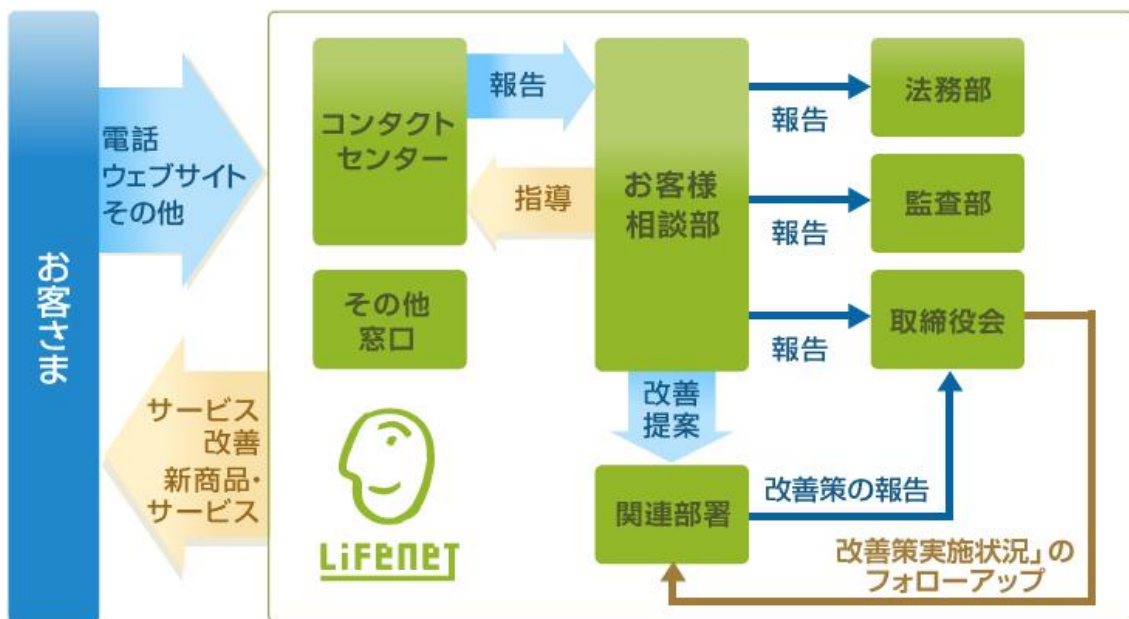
お客さま

電話
ウェブサイト
その他

サービス
改善
新商品・
サービス

コンタクトセンター

報告

指導

その他
窓口

お客様
相談部

改善
提案

報告

法務部

報告

監査部

報告

取締役会

関連部署

改善策の報告

改善策実施状況」の
フォローアップ

LiFENET